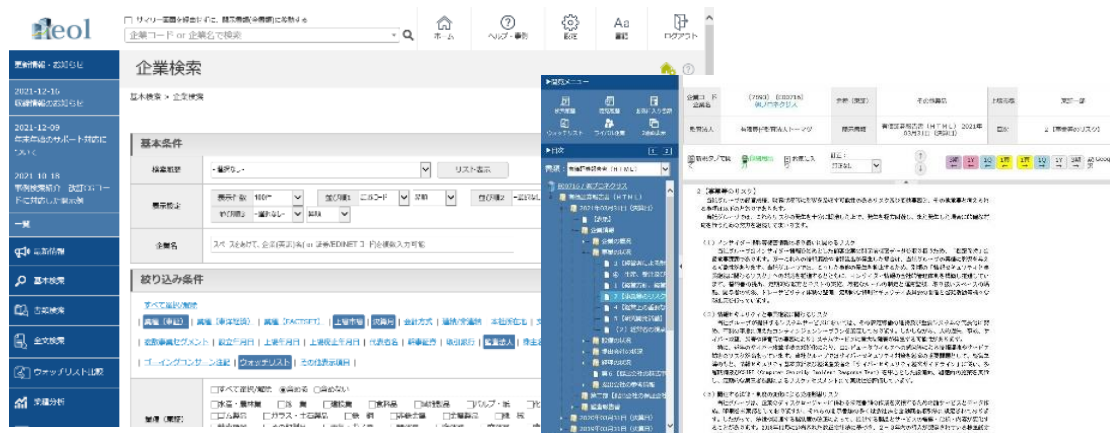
eol

企業コード or 企業名で検索

ホーム
ヘルプ・事例
設定
Aa 書式
ログアウト

更新情報・お知らせ

2021-12-16
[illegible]

2021-12-09
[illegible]

2021-10-18
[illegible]

一覧

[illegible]
基本検索
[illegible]
全文検索
ウォッチリスト比較
業績分析

企業検索

基本検索 > 企業検索

基本条件

検索範囲
リスト表示

表示設定
表示件数 100件
並び順1 コード
並び順2

企業名
スペースをあけて、企業名(英語)等 or 証券コード(EDINET コード)を複数入力可能

絞り込み条件

すべて選択/解除
業種(東証) 業種(東証33業) 業種(FACTSET) 上場市場 決算月 会計方式 連結/単独 本社所在地
ウォッチリスト

業種(東証)
□すべて選択/解除
□水産・農林業 □鉱業 □建設業 □食料品 □繊維製品 □パルプ・紙
□ゴム製品 □ガラス・土石製品 □鉄鋼 □非鉄金属 □金属製品

▶階段メニュー
▶目次
有価証券報告書(HTML)

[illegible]

2【事業等のリスク】
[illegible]